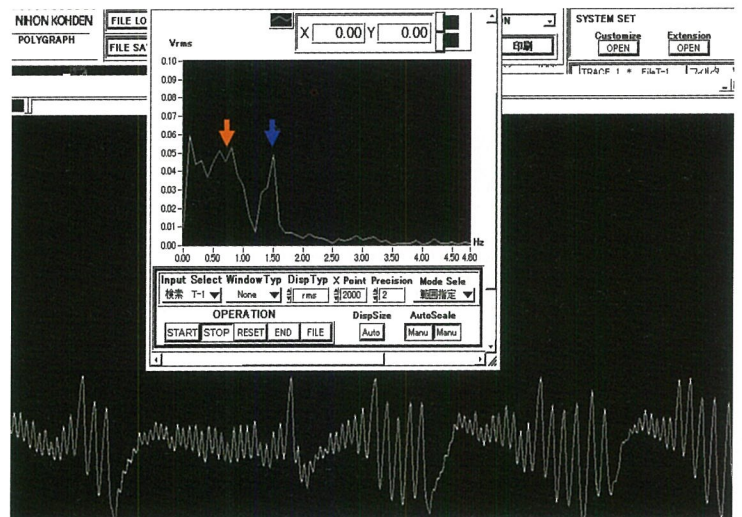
NIHON KOHDEN
POLYGRAPH
FILE LO
FILE SA
X 0.00 Y 0.00
N
印刷
SYSTEM SET
Customize
OPEN
Extension
OPEN
TRACE 1 File T-1 フィルタ

Vrms
0.10
0.09
0.08
0.07
0.06
0.05
0.04
0.03
0.02
0.01
0.00
0.00 0.50 1.00 1.50 2.00 2.50 3.00 3.50 4.00 4.50 4.80
Hz

Input Select 検索 T-1
Window Typ None
DispTyp rms
X Point 2000
Precision 2
Mode Sele 範囲指定
OPERATION
START STOP RESET END FILE
DispSize
Auto
AutoScale
Manu Manu